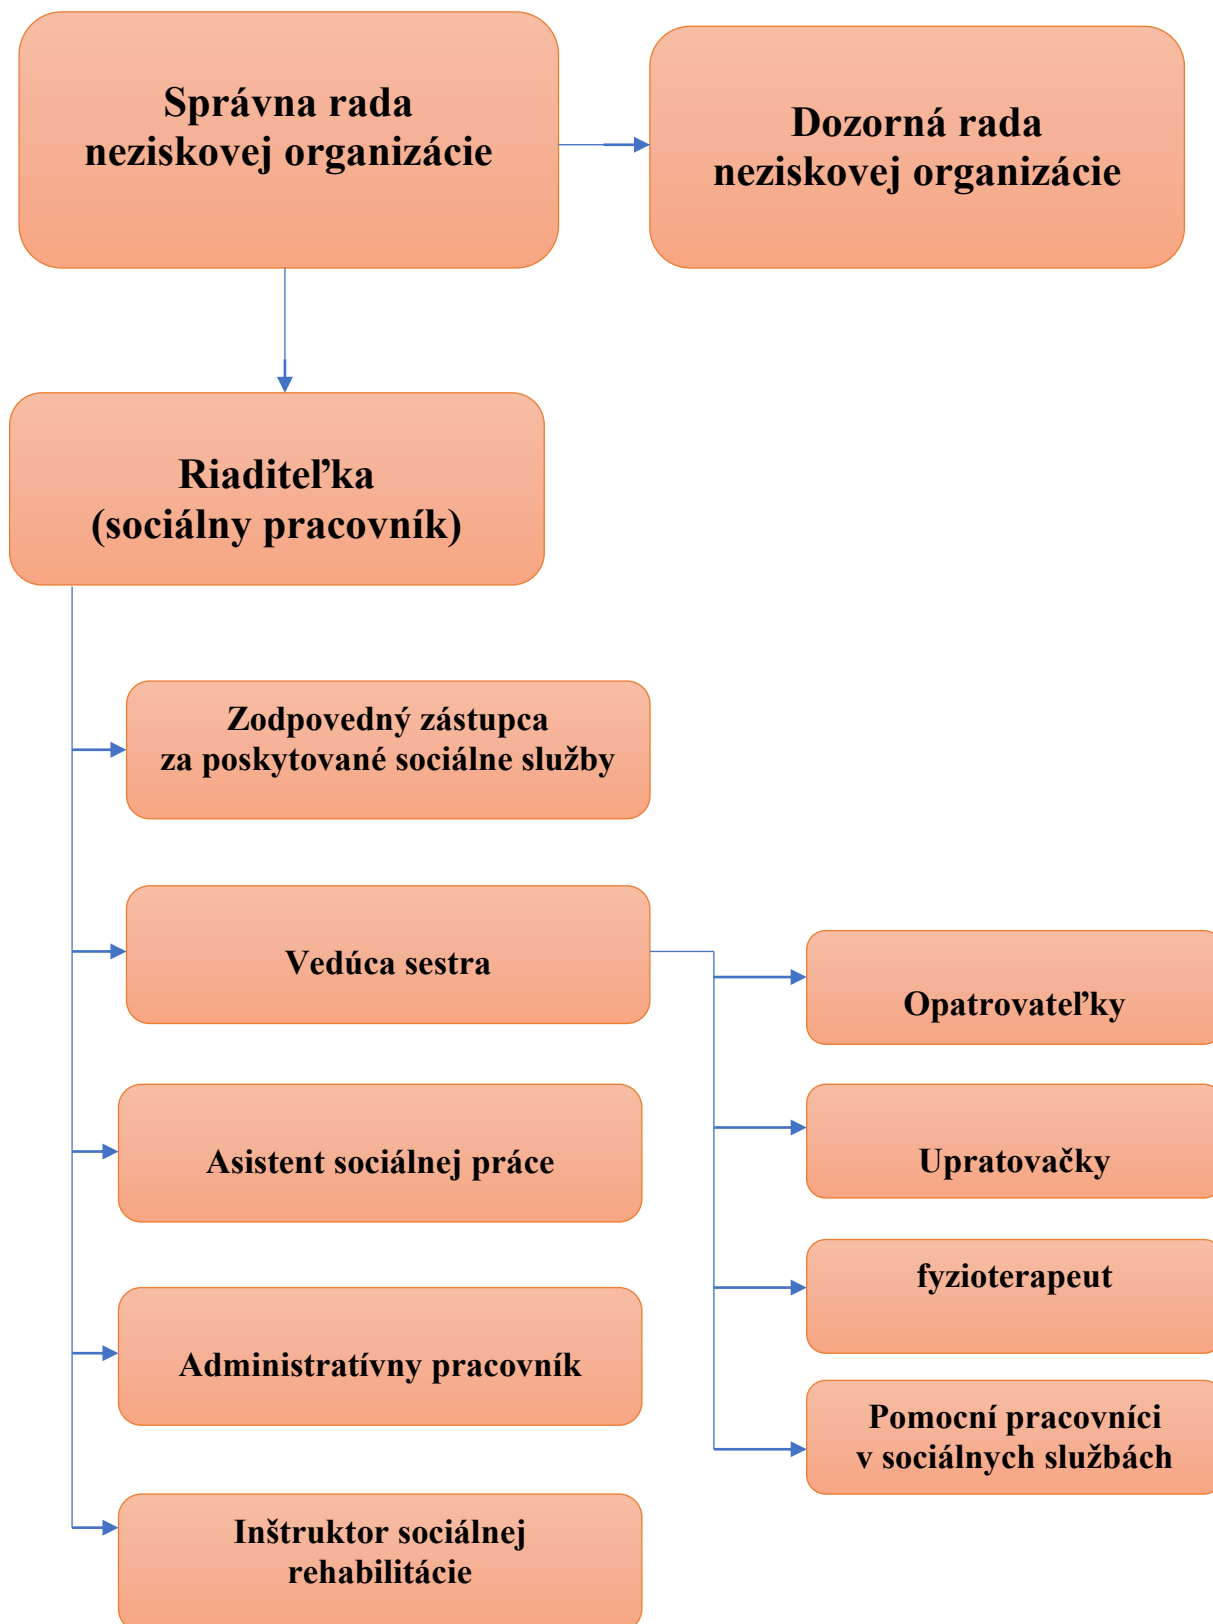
Správna rada neziskovej organizácie

Dozorná rada neziskovej organizácie

Riaditeľka (sociálny pracovník)

Zodpovedný zástupca za poskytované sociálne služby

Vedúca sestra

Opatrovateľky

Upratovačky

fyzioterapeut

Pomocní pracovníci v sociálnych službách

Asistent sociálnej práce

Administratívny pracovník

Inštruktor sociálnej rehabilitácie